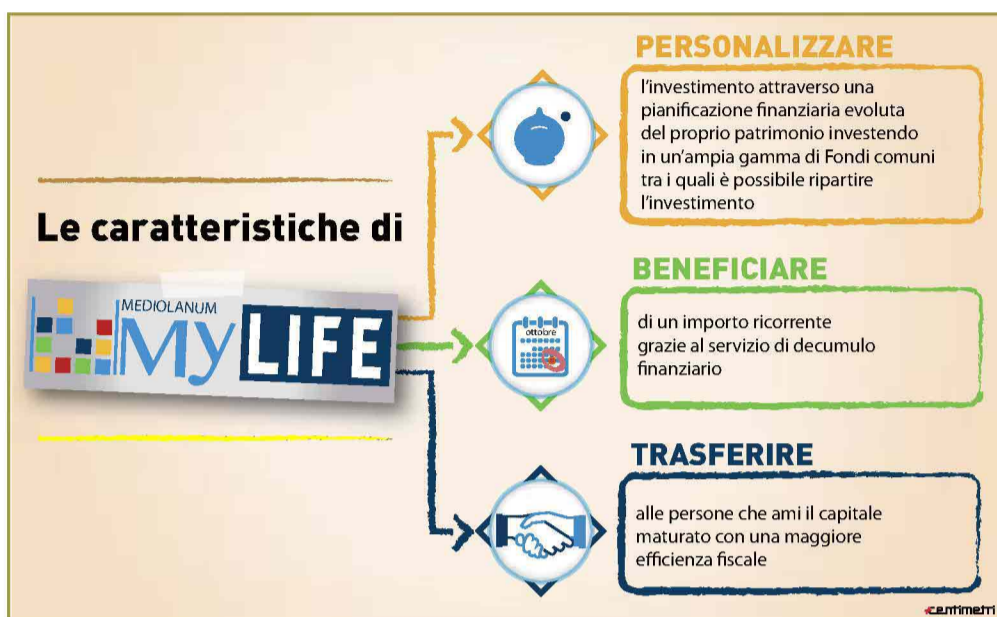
Le caratteristiche di

MEDIOLANUM
My LIFE

PERSONALIZZARE

l'investimento attraverso una pianificazione finanziaria evoluta del proprio patrimonio investendo in un'ampia gamma di Fondi comuni tra i quali è possibile ripartire l'investimento

BENEFICIARE

ottobre

di un importo ricorrente grazie al servizio di decumulo finanziario

TRASFERIRE

alle persone che ami il capitale maturato con una maggiore efficienza fiscale

centimetri